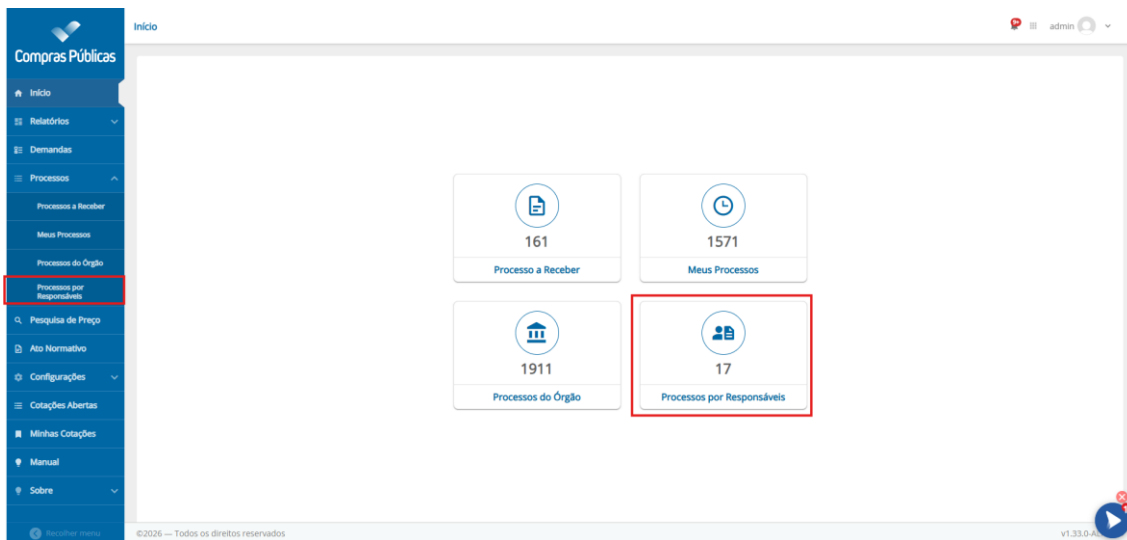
Compras Públicas

Início
Relatórios
Demandas
Processos
Processos a Receber
Meus Processos
Processos do Órgão
Processos por Responsáveis
Pesquisa de Preço
Ato Normativo
Configurações
Cotações Abertas
Minhas Cotações
Manual
Sobre
Recolher menu

Início

admin

161
Processo a Receber

1571
Meus Processos

1911
Processos do Órgão

17
Processos por Responsáveis

©2026 — Todos os direitos reservados

v1.33.0-A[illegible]